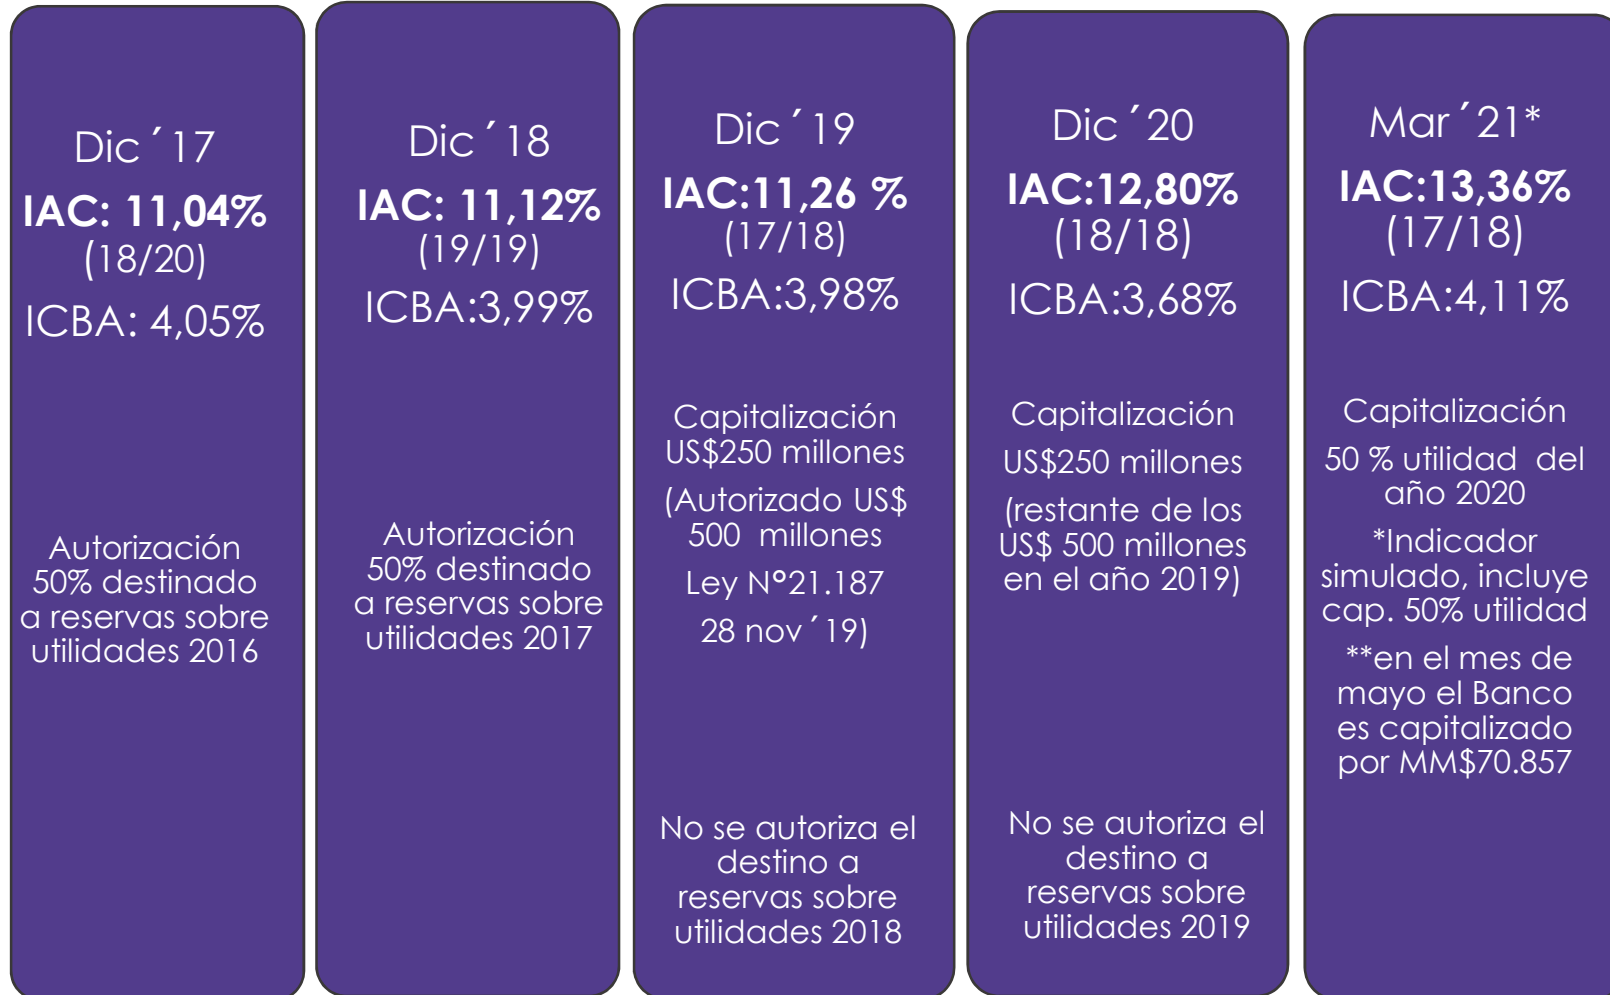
Dic´17

IAC: 11,04%
(18/20)

ICBA: 4,05%

Autorización 50% destinado a reservas sobre utilidades 2016

Dic´18

IAC: 11,12%
(19/19)

ICBA:3,99%

Autorización 50% destinado a reservas sobre utilidades 2017

Dic´19

IAC:11,26 %
(17/18)

ICBA:3,98%

Capitalización US$250 millones

(Autorizado US$ 500 millones

Ley N°21.187

28 nov´19)

No se autoriza el destino a reservas sobre utilidades 2018

Dic´20

IAC:12,80%
(18/18)

ICBA:3,68%

Capitalización

US$250 millones

(restante de los US$ 500 millones en el año 2019)

No se autoriza el destino a reservas sobre utilidades 2019

Mar´21*

IAC:13,36%
(17/18)

ICBA:4,11%

Capitalización

50 % utilidad del año 2020

*Indicador simulado, incluye cap. 50% utilidad

**en el mes de mayo el Banco es capitalizado por MM$70.857